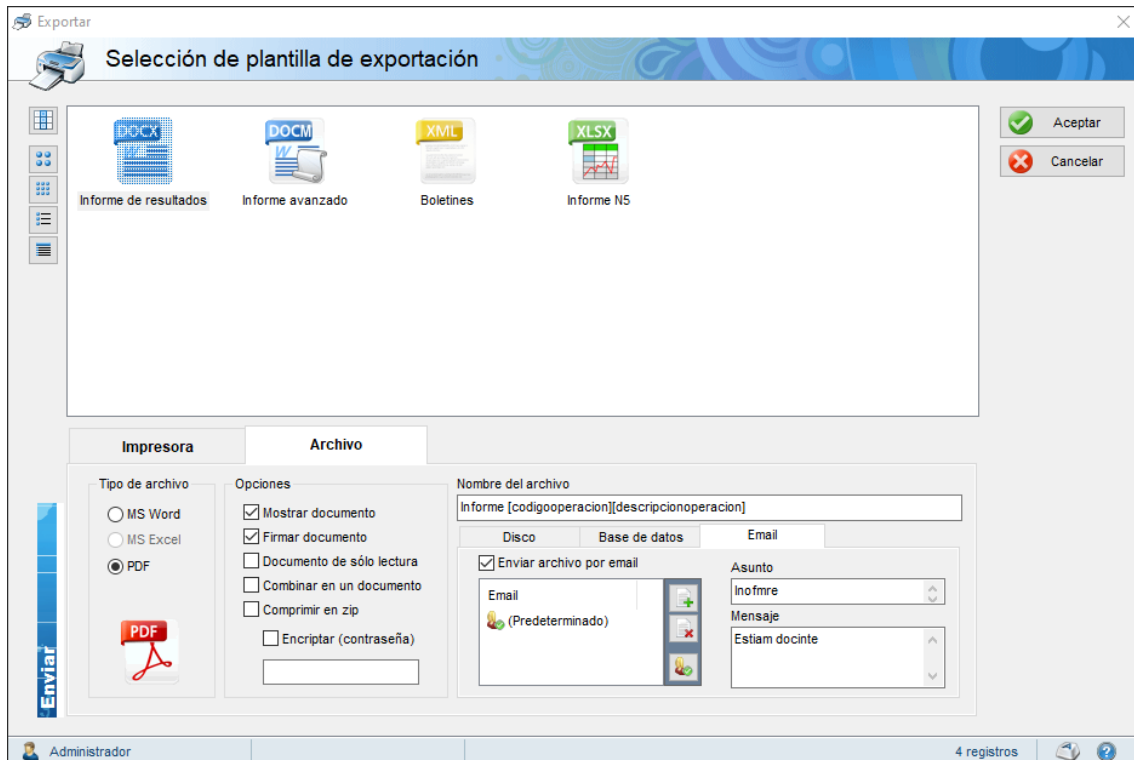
Exportar

Selección de plantilla de exportación

DOCX
Informe de resultados

DOCM
Informe avanzado

XML
Boletines

XLSX
Informe N5

Aceptar

Cancelar

Impresora

Archivo

Tipo de archivo

MS Word

MS Excel

PDF

PDF

Opciones

Mostrar documento

Firmar documento

Documento de sólo lectura

Combinar en un documento

Comprimir en zip

Encriptar (contraseña)

Nombre del archivo

Informe [codigooperacion][descripcionoperacion]

Disco

Base de datos

Email

Enviar archivo por email

Email

(Predeterminado)

Asunto

Inofmre

Mensaje

Estiam docinte

Enviar

Administrador

4 registros